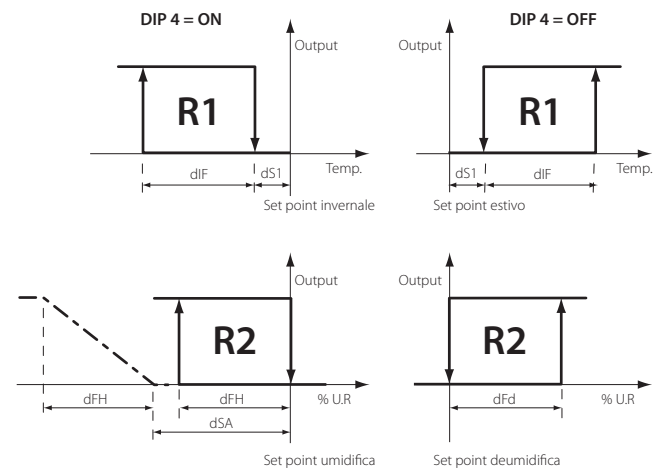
DIP 4 = ON

Output

R1

dIF

dS1

Temp.

Set point invernale

DIP 4 = OFF

Output

R1

dS1

dIF

Temp.

Set point estivo

Output

R2

dFH

dFH

% U.R

dSA

Set point umidifica

Output

R2

dFd

% U.R

Set point deumidifica